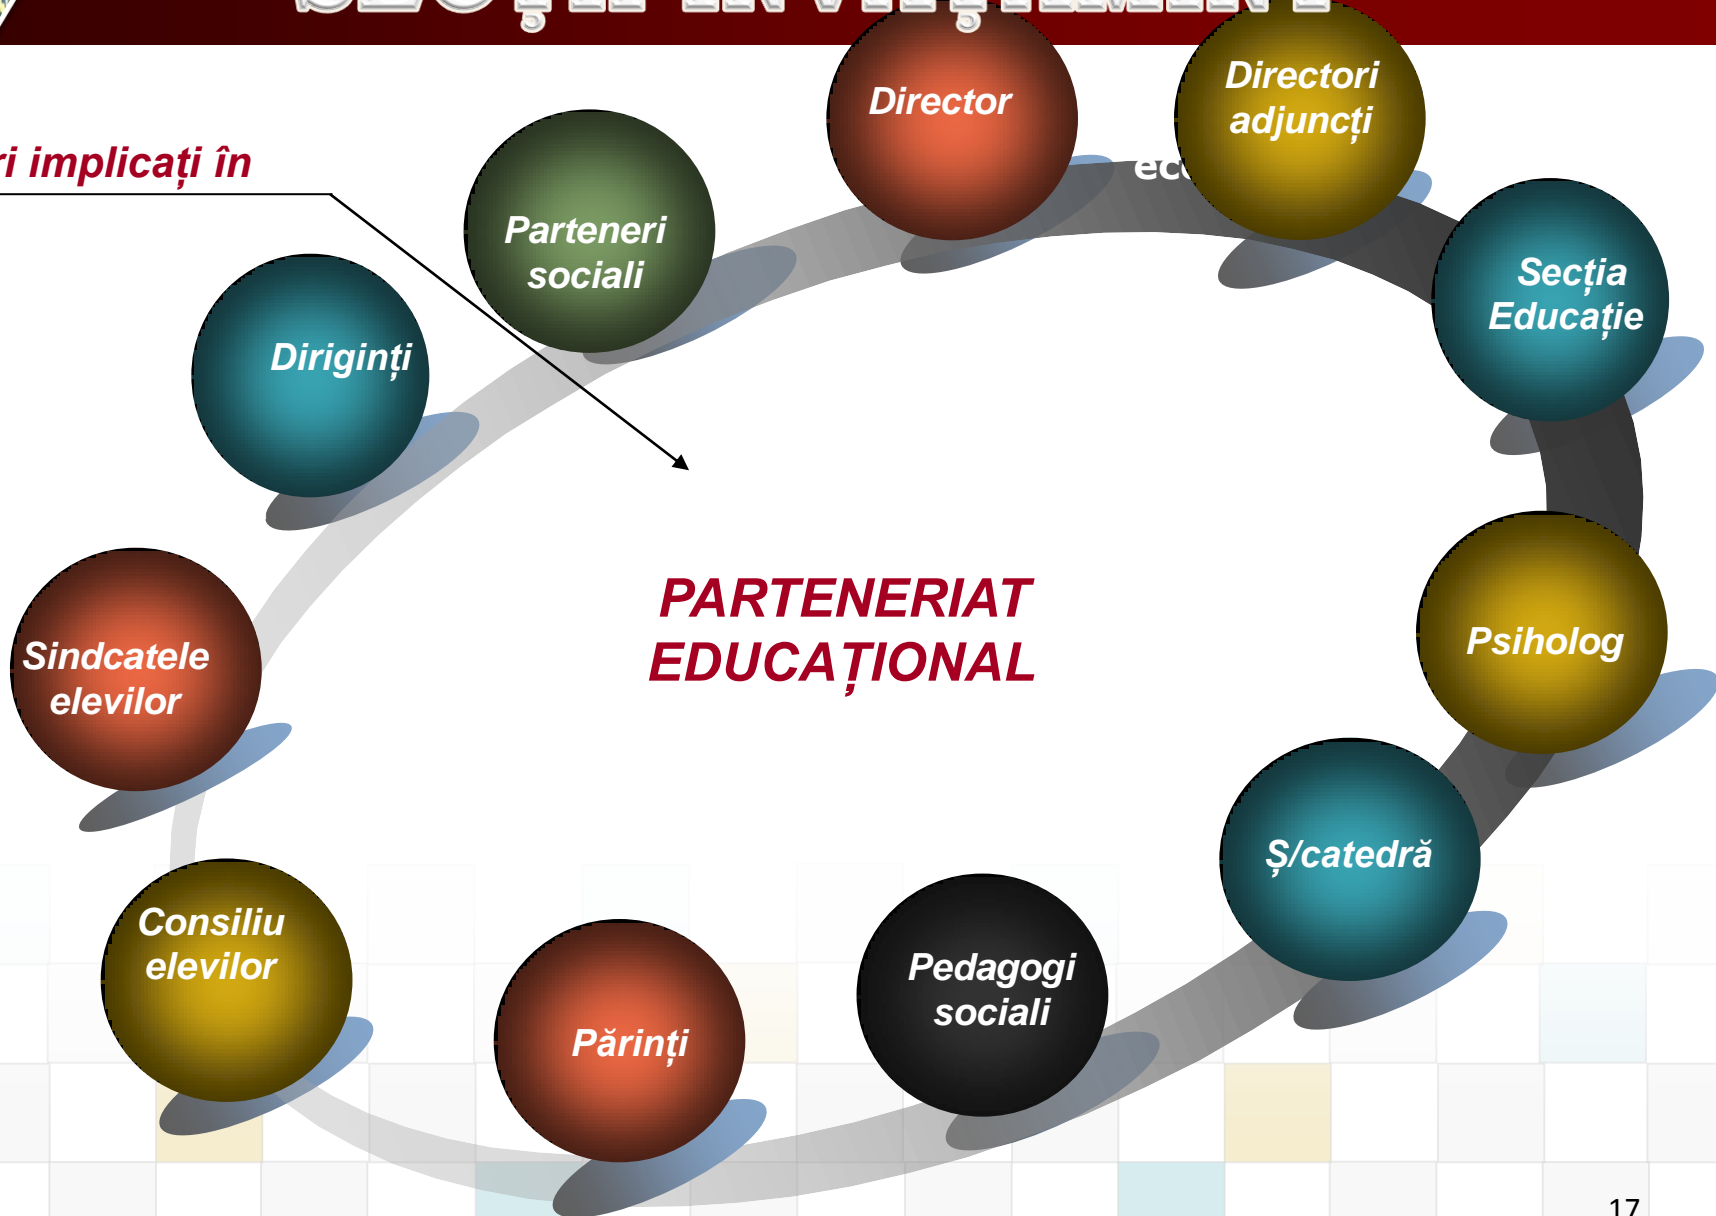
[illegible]

i implicați în

Director

Directori adjuncți

ec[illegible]

Parteneri sociali

Diriginți

Secția Educație

PARTENERIAT EDUCAȚIONAL

Sindcatele elevilor

Psiholog

Ș/catedră

Consiliu elevilor

Pedagogi sociali

Părinți

17